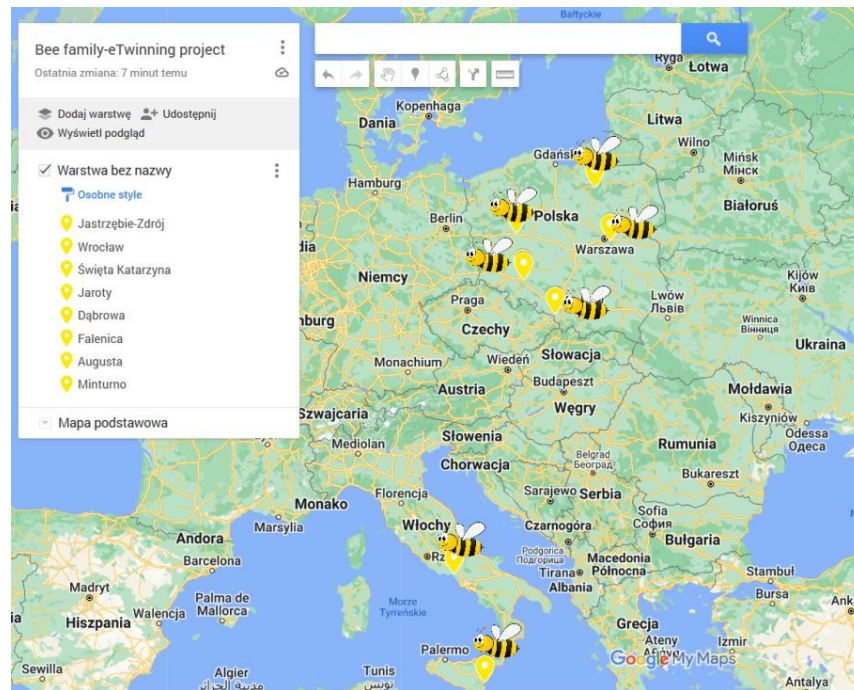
Bee family-eTwinning project
Ostatnia zmiana: 7 minut temu

Dodaj warstwę
Udostępnij
Wyświetl podgląd

Warstwa bez nazwy
Osobne style
Jastrzębie-Zdrój
Wrocław
Święta Katarzyna
Jaroty
Dąbrowa
Falenica
Augusta
Minturno

Mapa podstawowa

Bałtyckie
Ryga
Łotwa
Kopenhaga
Dania
Litwa
Wilno
Gdańsk
Mińsk
Мінск
Hamburg
Berlin
Polska
Białoruś
Warszawa
Niemcy
Kijów
Київ
Praga
Lwów
Львів
Winnica
Вінниця
burg
Czechy
Ukraina
Monachium
Wiedeń
Słowacja
Austria
Budapeszt
Mołdawia
Szwajcaria
Węgry
Kiszyniów
Mediolan
Słowenia
Odessa
Одеса
Chorwacja
Rumunia
Belgrad
Београд
Bukareszt
Monako
Florencja
Sarajewo
Serbia
Andora
Marsylia
Włochy
Sofia
София
Barcelona
Czarnogóra
Bułgaria
Rz
Podgorica
Подгорица
Macedonia Północna
Stambuł
Madryt
Tirana
Palma de Mallorca
Albania
Walencja
Hiszpania
Morze Tyrreńskie
Grecja
Ateny
Αθήνα
Izmir
Palermo
Sewilla
Algier
الجزائر
Tunis
تونس
Antalya
Google My Maps